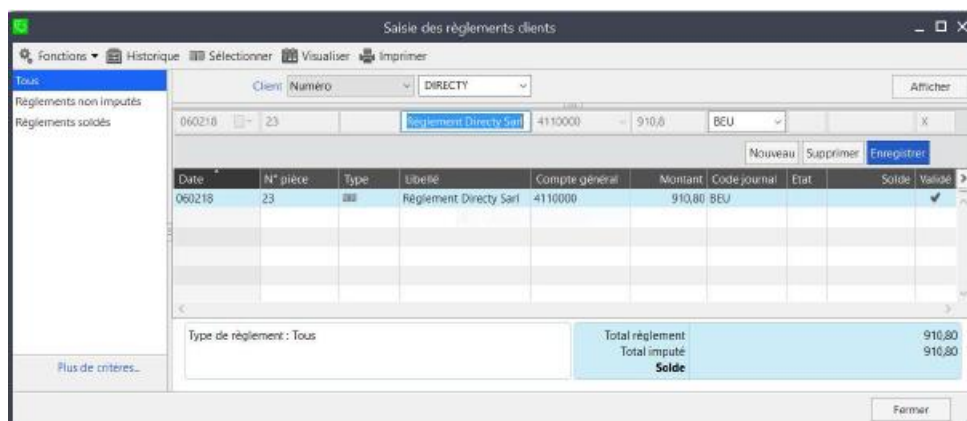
Saisie des règlements clients

Fonctions ▾ Historique Sélectionner Visualiser Imprimer

Tous
Règlements non imputés
Règlements soldés

Client Numéro DIRECTY Afficher

060218 23 Règlement Directy Sarl 4110000 910,8 BEU X

Nouveau Supprimer Enregistrer

| Date | N° pièce | Type | Libellé | Compte général | Montant | Code journal | Etat | Solde | Validé |
|---|---|---|---|---|---|---|---|---|---|
| 060218 | 23 | | Règlement Directy Sarl | 4110000 | 910,80 | BEU | | | ✔ |

Type de règlement : Tous

Total règlement 910,80
Total imputé 910,80
Solde

Plus de critères...

Fermer